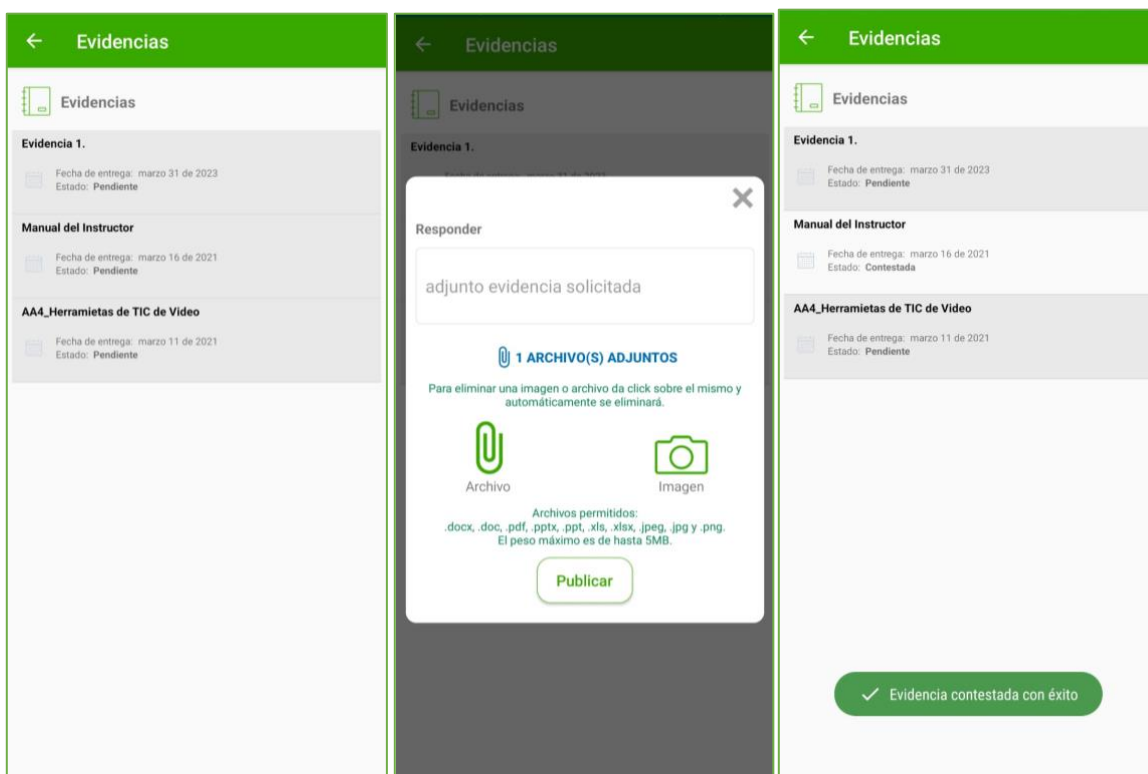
← Evidencias

Evidencias

Evidencia 1.

Fecha de entrega: marzo 31 de 2023
Estado: Pendiente

Manual del Instructor

Fecha de entrega: marzo 16 de 2021
Estado: Pendiente

AA4_Herramietas de TIC de Video

Fecha de entrega: marzo 11 de 2021
Estado: Pendiente

← Evidencias

Evidencias

Evidencia 1.

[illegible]

Responder

adjunto evidencia solicitada

1 ARCHIVO(S) ADJUNTOS

Para eliminar una imagen o archivo da click sobre el mismo y automáticamente se eliminará.

Archivo

Imagen

Archivos permitidos:
.docx, .doc, .pdf, .pptx, .ppt, .xls, .xlsx, .jpeg, .jpg y .png.
El peso máximo es de hasta 5MB.

Publicar

← Evidencias

Evidencias

Evidencia 1.

Fecha de entrega: marzo 31 de 2023
Estado: Pendiente

Manual del Instructor

Fecha de entrega: marzo 16 de 2021
Estado: Contestada

AA4_Herramietas de TIC de Video

Fecha de entrega: marzo 11 de 2021
Estado: Pendiente

Evidencia contestada con éxito